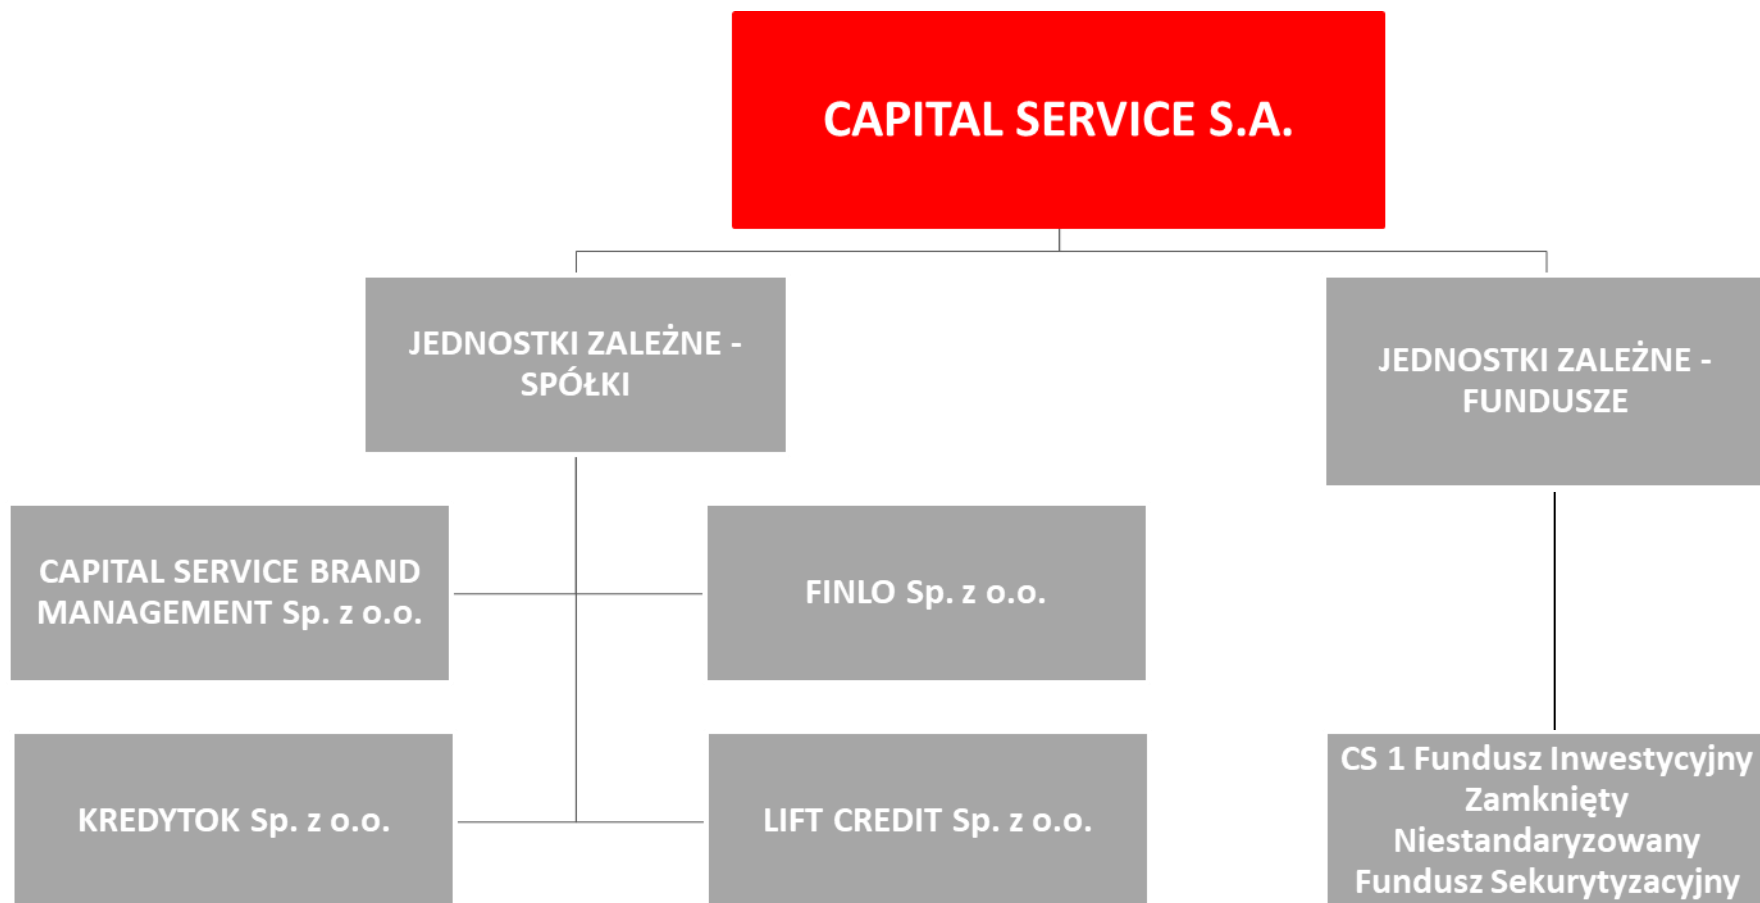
CAPITAL SERVICE S.A.

JEDNOSTKI ZALEŻNE - SPÓŁKI

JEDNOSTKI ZALEŻNE - FUNDUSZE

CAPITAL SERVICE BRAND MANAGEMENT Sp. z o.o.

FINLO Sp. z o.o.

KREDYTOK Sp. z o.o.

LIFT CREDIT Sp. z o.o.

CS 1 Fundusz Inwestycyjny Zamknięty Niestandaryzowany Fundusz Sekurytyzacyjny